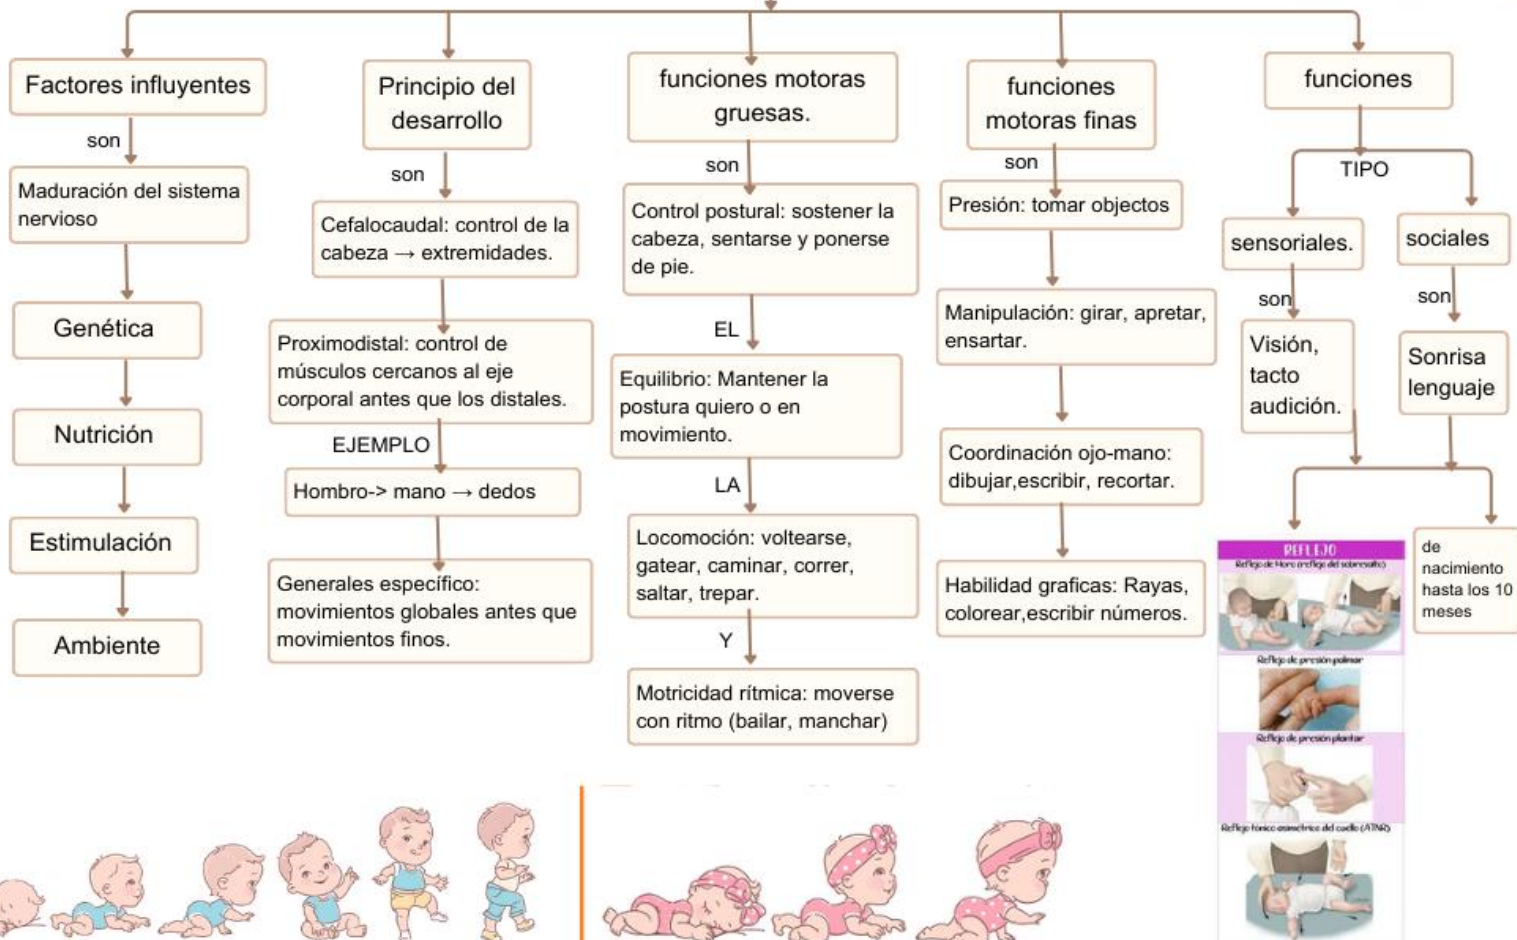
Factores influyentes

son

Maduración del sistema nervioso

Genética

Nutrición

Estimulación

Ambiente

Principio del desarrollo

son

Cefalocaudal: control de la cabeza → extremidades.

Proximodistal: control de músculos cercanos al eje corporal antes que los distales.

EJEMPLO

Hombro-> mano → dedos

Generales especifico: movimientos globales antes que movimientos finos.

funciones motoras gruesas.

son

Control postural: sostener la cabeza, sentarse y ponerse de pie.

EL

Equilibrio: Mantener la postura quiero o en movimiento.

LA

Locomoción: voltearse, gatear, caminar, correr, saltar, trepar.

Y

Motricidad rítmica: moverse con ritmo (bailar, manchar)

funciones motoras finas

son

Presión: tomar objectos

Manipulación: girar, apretar, ensartar.

Coordinación ojo-mano: dibujar,escribir, recortar.

Habilidad graficas: Rayas, colorear,escribir números.

funciones

TIPO

sensoriales.

son

Visión, tacto audición.

sociales

son

Sonrisa lenguaje

REFLEJO

Reflejo de Moro (reflejo del sobresalto)

Reflejo de presión palmar

Reflejo de presión plantar

Reflejo tónico asimétrico del cuello (ATNR)

de nacimiento hasta los 10 meses